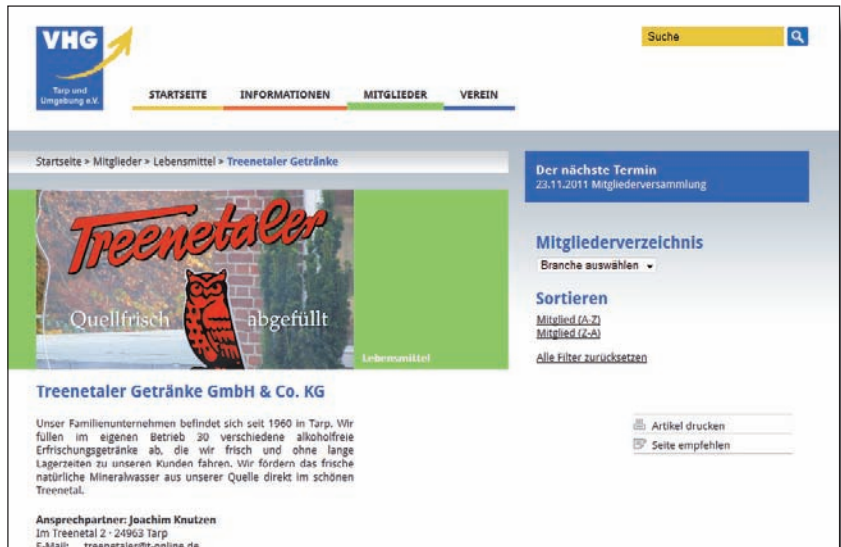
VHG
Tarp und Umgebung e.V.

Suche

STARTSEITE INFORMATIONEN MITGLIEDER VEREIN

Startseite > Mitglieder > Lebensmittel > Treenetaler Getränke

Treenetaler
Quellfrisch abgefüllt
Lebensmittel

Der nächste Termin
23.11.2011 Mitgliederversammlung

Mitgliederverzeichnis
Branche auswählen

Sortieren
Mitglied (A-Z)
Mitglied (Z-A)

Alle Filter zurücksetzen

Treenetaler Getränke GmbH & Co. KG

Unser Familienunternehmen befindet sich seit 1960 in Tarp. Wir füllen im eigenen Betrieb 30 verschiedene alkoholfreie Erfrischungsgetränke ab, die wir frisch und ohne lange Lagerzeiten zu unseren Kunden fahren. Wir fördern das frische natürliche Mineralwasser aus unserer Quelle direkt im schönen Treenetal.

Artikel drucken
Seite empfehlen

Ansprechpartner: Joachim Knutzen
Im Treenetal 2 · 24963 Tarp
E-Mail: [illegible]